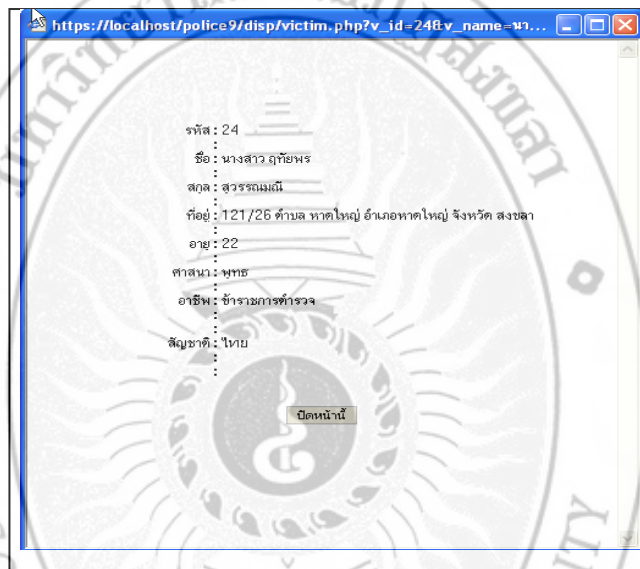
https://localhost/police9/disp/victim.php?v_id=24&v_name=นา...

รหัส : 24

ชื่อ : นางสาว ฤทัยพร

สกุล : สุวรรณมณี

ที่อยู่ : 121/26 ตำบล หาดใหญ่ อำเภอหาดใหญ่ จังหวัด สงขลา

อายุ : 22

ศาสนา : พุทธ

อาชีพ : ข้าราชการตำรวจ

สัญชาติ : ไทย

ปิดหน้านี้